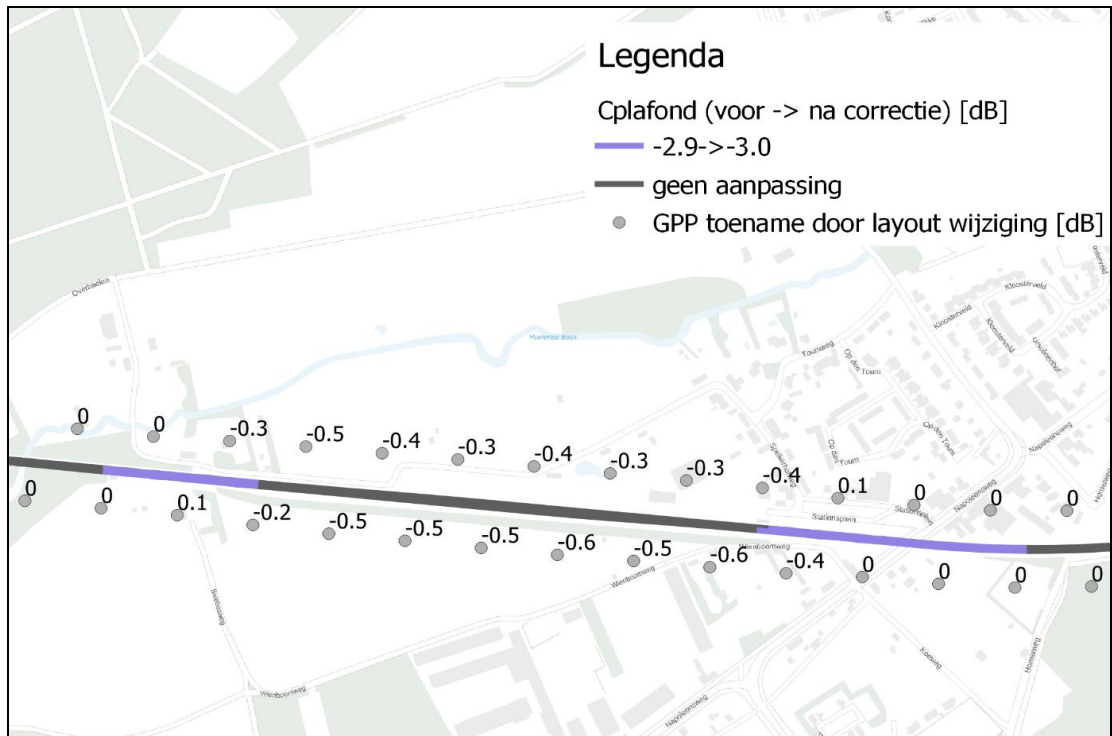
Legenda

Cplafond (voor -> na correctie) [dB]

-2.9->-3.0

geen aanpassing

GPP toename door layout wijziging [dB]

Overbaelen

Kloosterveld

Kloosterveld

Kloosterveld

Tourweg

Op den Toum

Op den Toum

Op den Toum

Stationsplein

Stationsplein

Napoleonsweg

Napoleonsweg

Wienboomweg

Wienboomweg

Wienboomweg

Wienboomweg

Napoleonsweg

Koeweg

Hamsweg

0
0
-0.3
-0.5
-0.4
-0.3
-0.4
-0.3
-0.3
-0.4
0.1
0
0
0
0
0
0.1
-0.2
-0.5
-0.5
-0.5
-0.6
-0.5
-0.6
-0.4
0
0
0
0